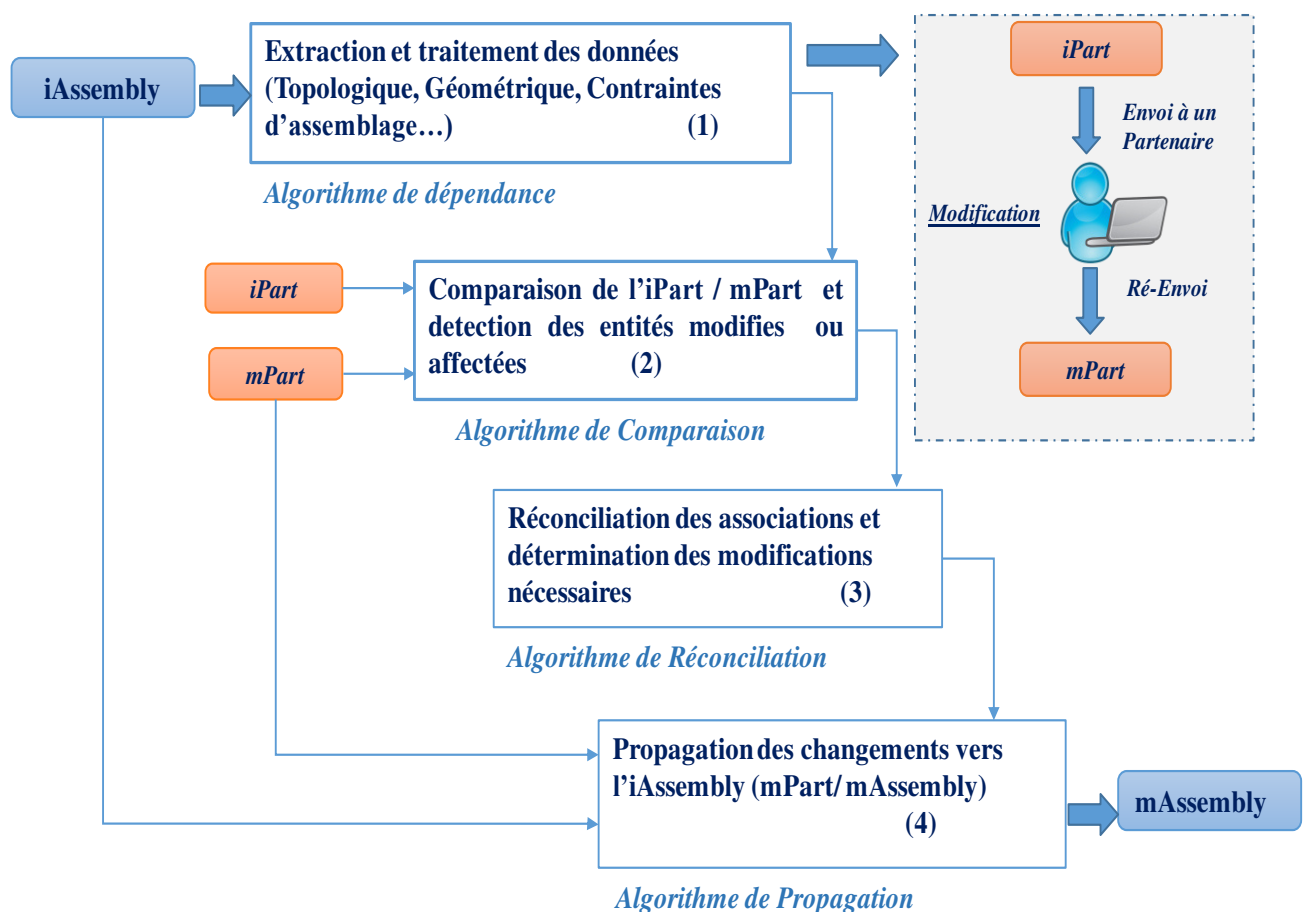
iAssembly

Extraction et traitement des données (Topologique, Géométrique, Contraintes d'assemblage…) (1)

Algorithme de dépendance

iPart

Envoi à un Partenaire

Modification

Ré-Envoi

mPart

iPart

mPart

Comparaison de l'iPart / mPart et detection des entités modifies ou affectées (2)

Algorithme de Comparaison

Réconciliation des associations et détermination des modifications nécessaires (3)

Algorithme de Réconciliation

Propagation des changements vers l'iAssembly (mPart/ mAssembly) (4)

mAssembly

Algorithme de Propagation